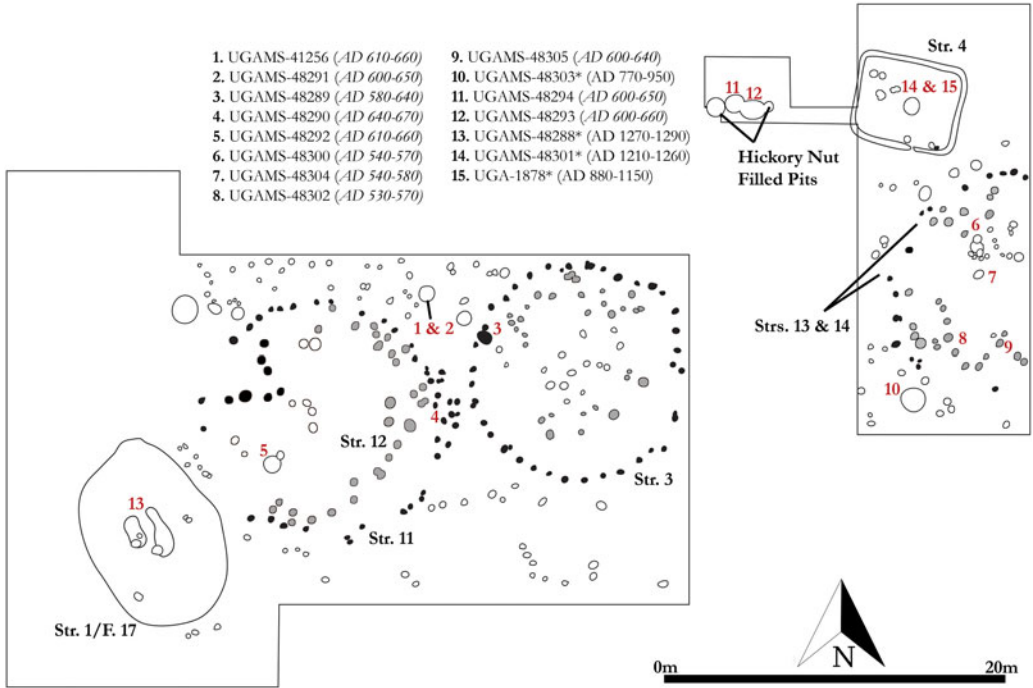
1. UGAMS-41256 (AD 610-660)
2. UGAMS-48291 (AD 600-650)
3. UGAMS-48289 (AD 580-640)
4. UGAMS-48290 (AD 640-670)
5. UGAMS-48292 (AD 610-660)
6. UGAMS-48300 (AD 540-570)
7. UGAMS-48304 (AD 540-580)
8. UGAMS-48302 (AD 530-570)

9. UGAMS-48305 (AD 600-640)
10. UGAMS-48303* (AD 770-950)
11. UGAMS-48294 (AD 600-650)
12. UGAMS-48293 (AD 600-660)
13. UGAMS-48288* (AD 1270-1290)
14. UGAMS-48301* (AD 1210-1260)
15. UGA-1878* (AD 880-1150)

11 12

Hickory Nut Filled Pits

Str. 4

14 & 15

6

7

Strs. 13 & 14

8

9

10

1 & 2

3

4

5

Str. 12

Str. 3

13

Str. 11

Str. 1/F. 17

N

0m

20m